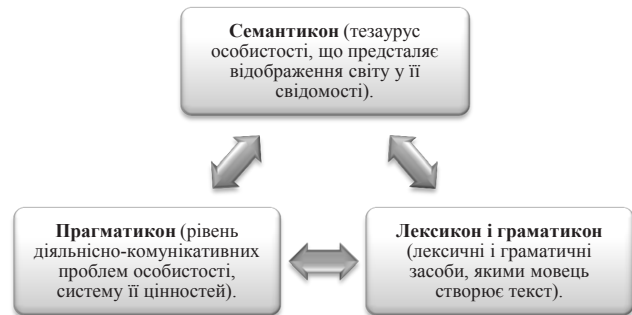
**Семантикон** (тезаурус особистості, що предсталяє відображення світу у її свідомості).

**Прагматикон** (рівень діяльнісно-комунікативних проблем особистості, систему її цінностей).

**Лексикон і граматикон** (лексичні і граматичні засоби, якими мовець створює текст).